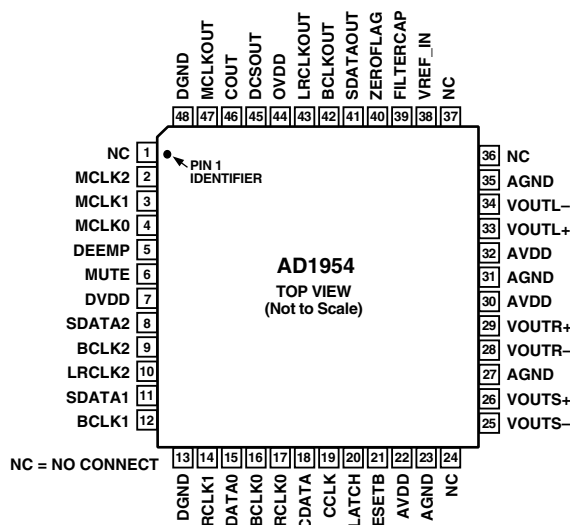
DGND 48
MCLKOUT 47
COUT 46
DCSOUT 45
OVDD 44
LRCLKOUT 43
BCLKOUT 42
SDATAOUT 41
ZEROFLAG 40
FILTERCAP 39
VREF_IN 38
NC 37

NC 1
MCLK2 2
MCLK1 3
MCLK0 4
DEEMP 5
MUTE 6
DVDD 7
SDATA2 8
BCLK2 9
LRCLK2 10
SDATA1 11
BCLK1 12

PIN 1 IDENTIFIER

AD1954
TOP VIEW
(Not to Scale)

36 NC
35 AGND
34 VOUTL–
33 VOUTL+
32 AVDD
31 AGND
30 AVDD
29 VOUTR+
28 VOUTR–
27 AGND
26 VOUTS+
25 VOUTS–

NC = NO CONNECT

13 DGND
14 LRCLK1
15 SDATA0
16 BCLK0
17 LRCLK0
18 CDATA
19 CCLK
20 CLATCH
21 RESETB
22 AVDD
23 AGND
24 NC